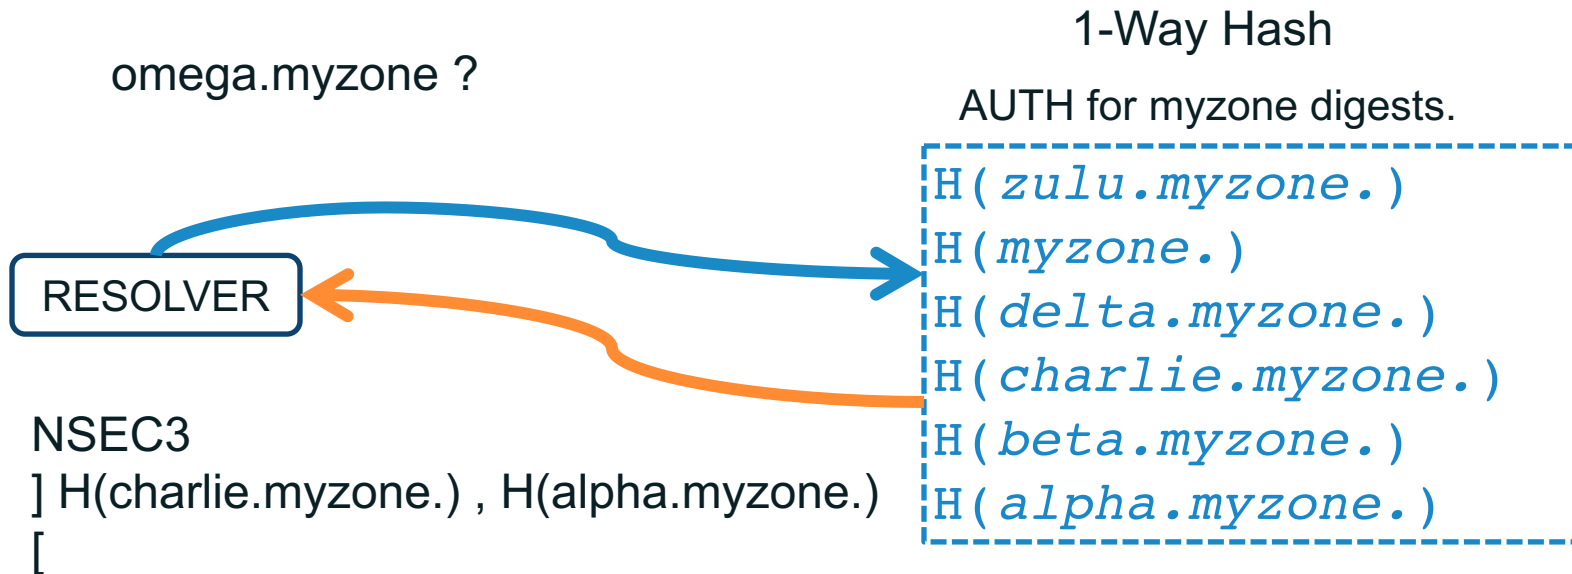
omega.myzone ?

1-Way Hash

AUTH for myzone digests.

H(*zulu.myzone.*)
H(*myzone.*)
H(*delta.myzone.*)
H(*charlie.myzone.*)
H(*beta.myzone.*)
H(*alpha.myzone.*)

RESOLVER

NSEC3
] H(charlie.myzone.) , H(alpha.myzone.)
[